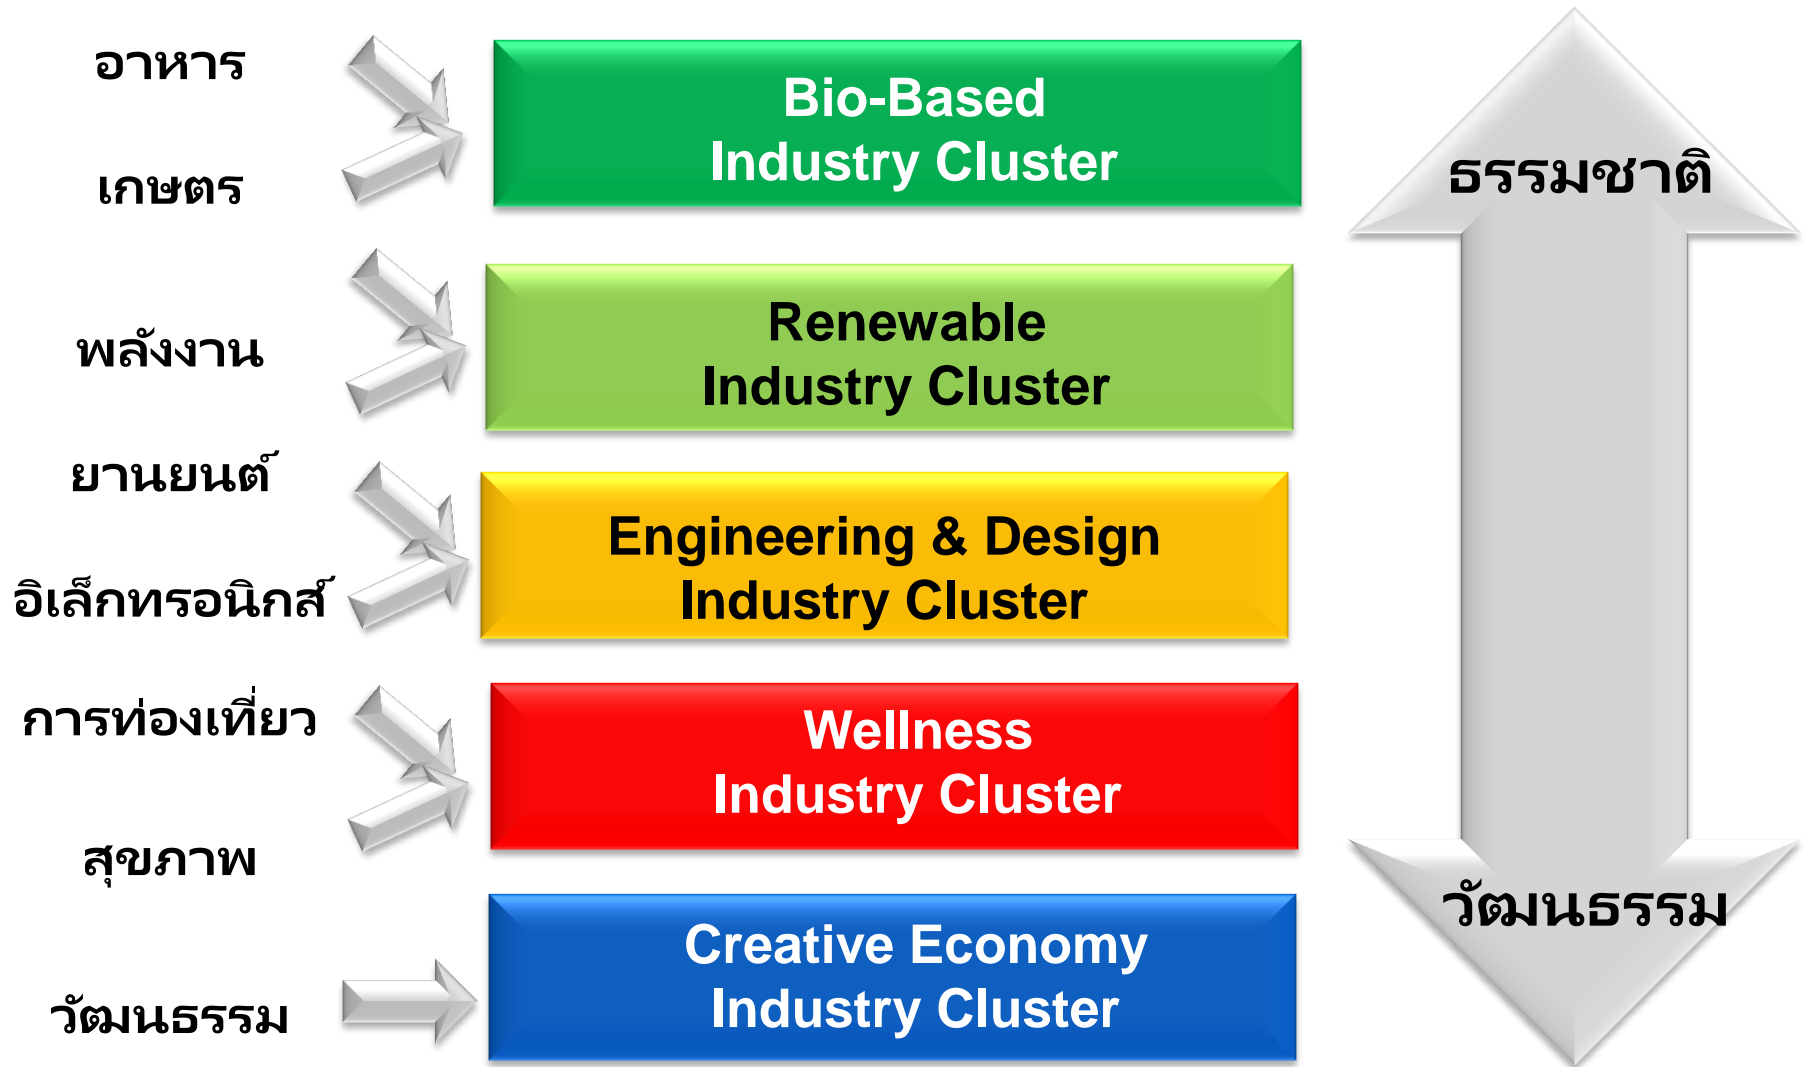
อาหาร

เกษตร

Bio-Based Industry Cluster

พลังงาน

Renewable Industry Cluster

ยานยนต์

อิเล็กทรอนิกส์

Engineering & Design Industry Cluster

การท่องเที่ยว

สุขภาพ

Wellness Industry Cluster

วัฒนธรรม

Creative Economy Industry Cluster

ธรรมชาติ

วัฒนธรรม